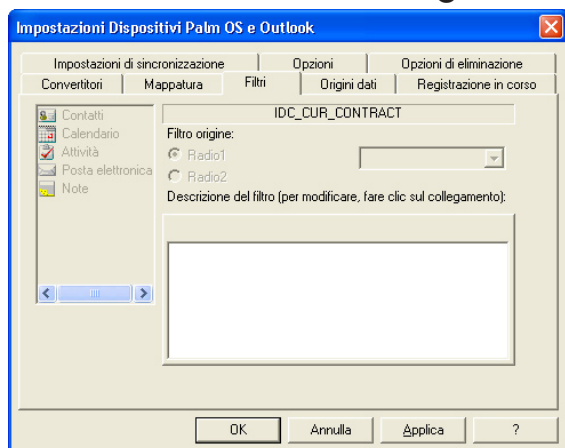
Impostazioni Dispositivi Palm OS e Outlook

Impostazioni di sincronizzazione
Opzioni
Opzioni di eliminazione
Convertitori
Mappatura
Filtri
Origini dati
Registrazione in corso

Contatti
Calendario
Attività
Posta elettronica
Note

IDC_CUR_CONTRACT
Filtro origine:
Radio1
Radio2
Descrizione del filtro (per modificare, fare clic sul collegamento):

OK
Annulla
Applica
?